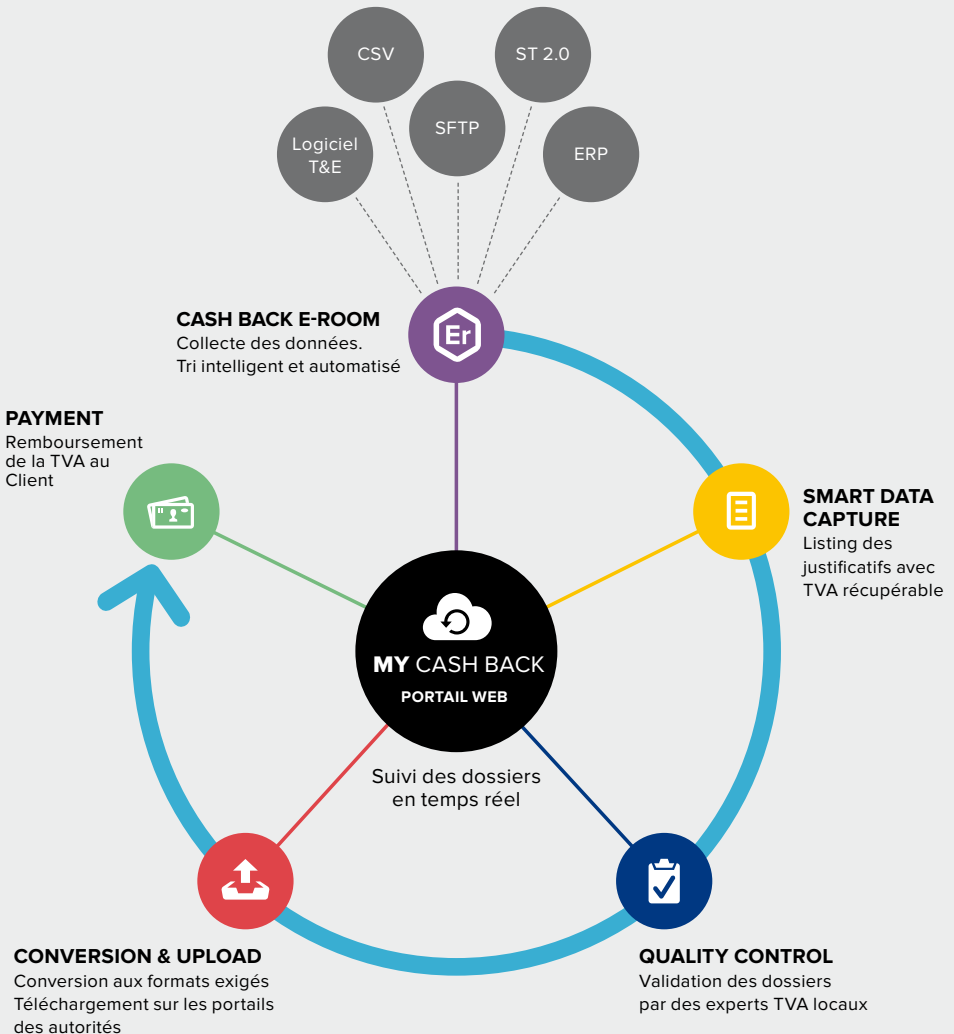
CSV

ST 2.0

SFTP

Logiciel T&E

ERP

Er

CASH BACK E-ROOM
Collecte des données.
Tri intelligent et automatisé

PAYMENT
Remboursement de la TVA au Client

SMART DATA CAPTURE
Listing des justificatifs avec TVA récupérable

MY CASH BACK
PORTAIL WEB

Suivi des dossiers en temps réel

CONVERSION & UPLOAD
Conversion aux formats exigés
Téléchargement sur les portails des autorités

QUALITY CONTROL
Validation des dossiers par des experts TVA locaux